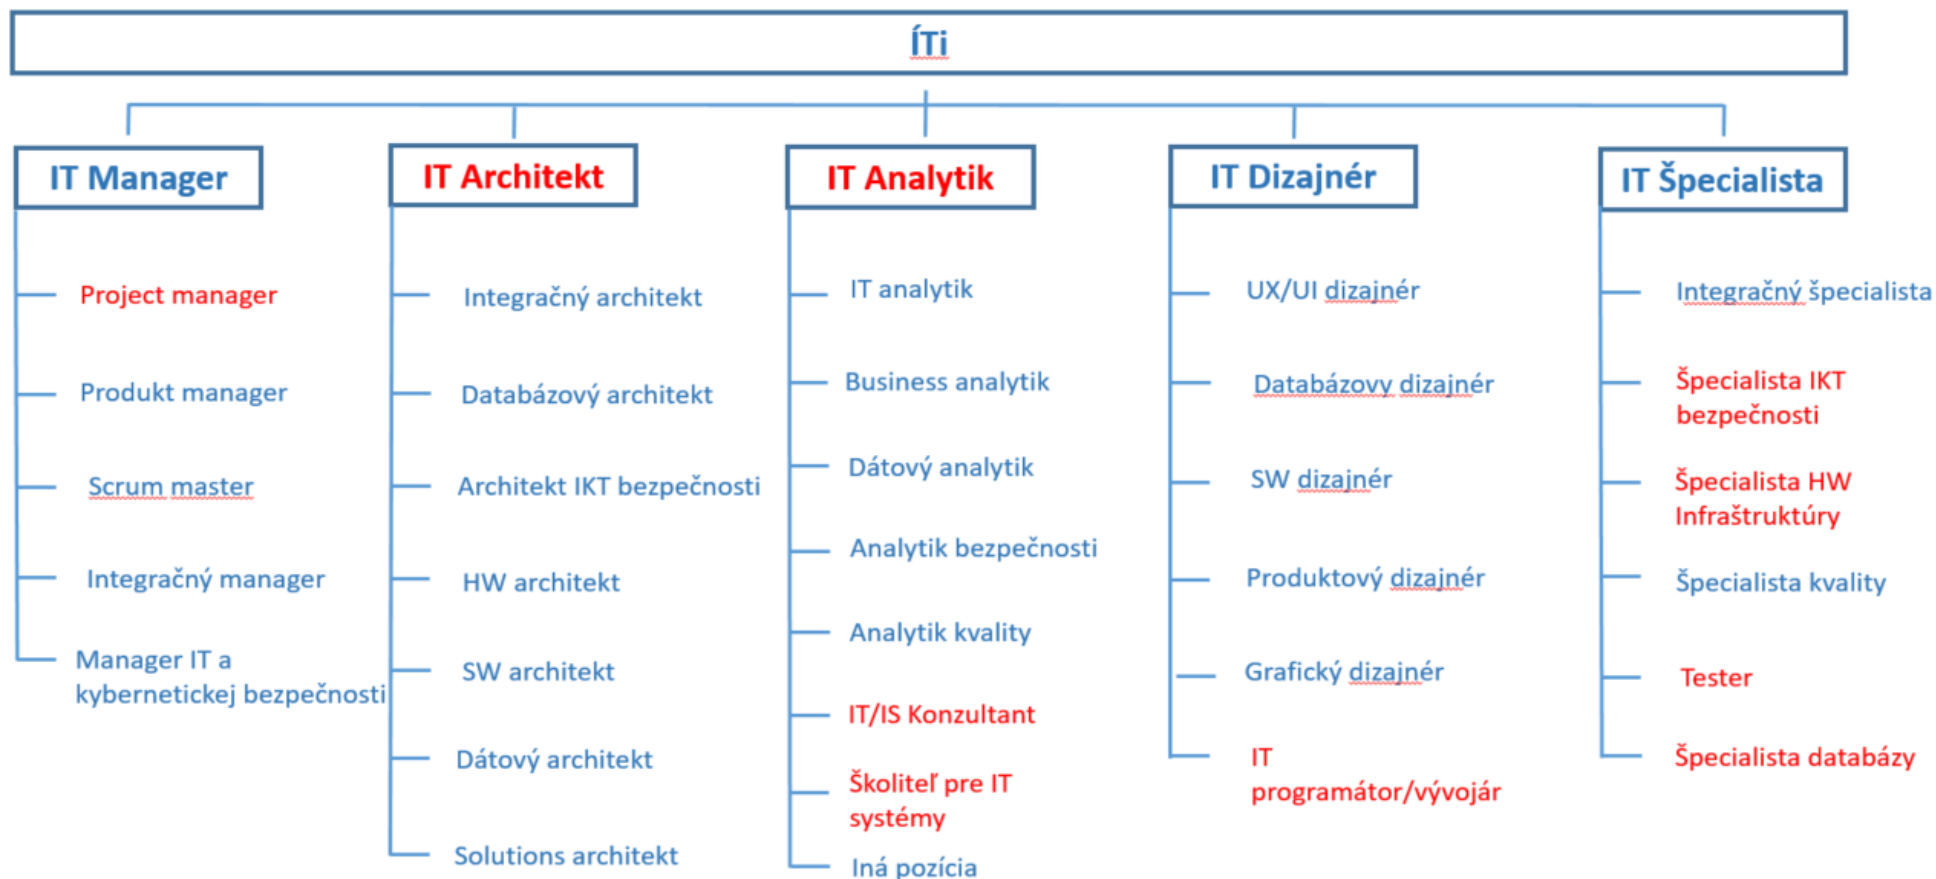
ÍTi

IT Manager

Project manager

Produkt manager

Scrum master

Integračný manager

Manager IT a kybernetickej bezpečnosti

IT Architekt

Integračný architekt

Databázový architekt

Architekt IKT bezpečnosti

HW architekt

SW architekt

Dátový architekt

Solutions architekt

IT Analytik

IT analytik

Business analytik

Dátový analytik

Analytik bezpečnosti

Analytik kvality

IT/IS Konzultant

Školiteľ pre IT systémy

Iná pozícia

IT Dizajnér

UX/UI dizajnér

Databázovy dizajnér

SW dizajnér

Produktový dizajnér

Grafický dizajnér

IT programátor/vývojár

IT Špecialista

Integračný špecialista

Špecialista IKT bezpečnosti

Špecialista HW Infraštruktúry

Špecialista kvality

Tester

Špecialista databázy